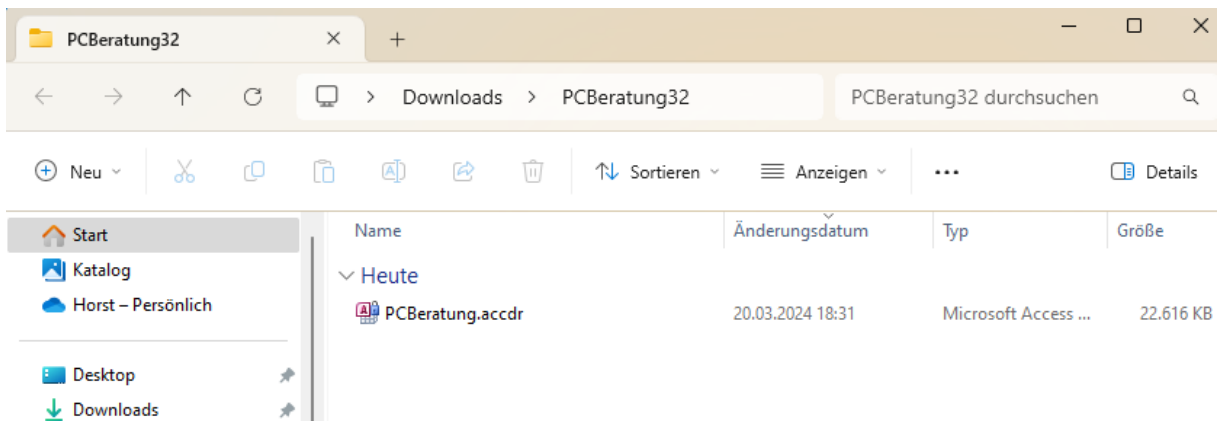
PCBeratung32 × +

Downloads > PCBeratung32

PCBeratung32 durchsuchen

Neu Sortieren Anzeigen ··· Details

Start
Katalog
Horst – Persönlich

Desktop
Downloads

| Name | Änderungsdatum | Typ | Größe |
|---|---|---|---|
| Heute | | | |
| PCBeratung.accdr | 20.03.2024 18:31 | Microsoft Access ... | 22.616 KB |